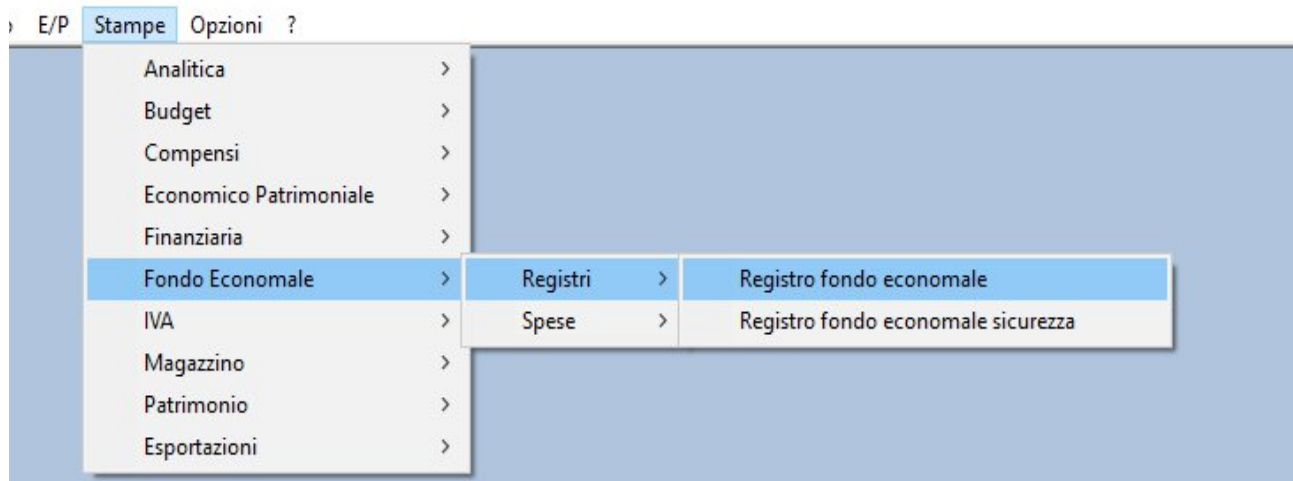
E/P Stampe Opzioni ?

Analitica >
Budget >
Compensi >
Economico Patrimoniale >
Finanziaria >
Fondo Economale >
IVA >
Magazzino >
Patrimonio >
Esportazioni >

Registri >
Spese >

Registro fondo economale
Registro fondo economale sicurezza